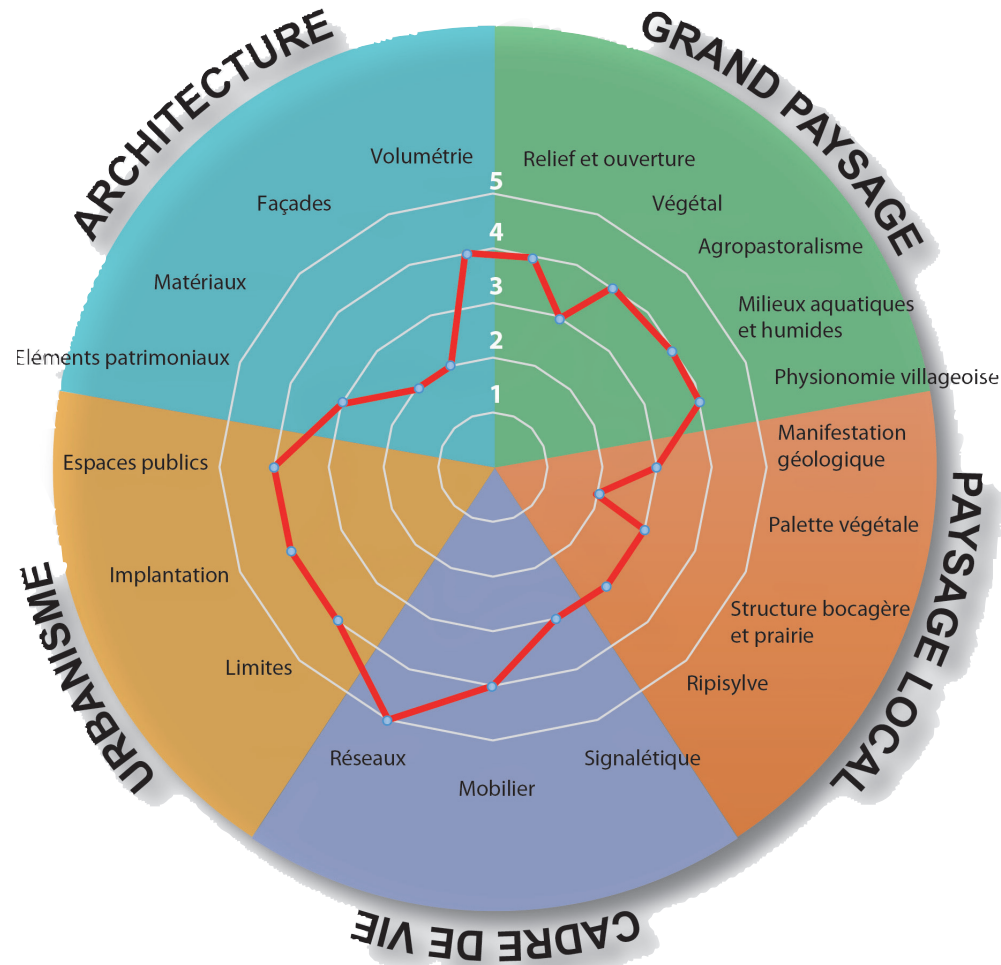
ARCHITECTURE

GRAND PAYSAGE

PAYSAGE LOCAL

CADRE DE VIE

URBANISME

Volumétrie

Relief et ouverture

5

4

3

2

1

Façades

Végétal

Agropastoralisme

Matériaux

Milieux aquatiques et humides

Eléments patrimoniaux

Physionomie villageoise

Manifestation géologique

Espaces publics

Palette végétale

Implantation

Structure bocagère et prairie

Limites

Ripisylve

Réseaux

Signalétique

Mobilier